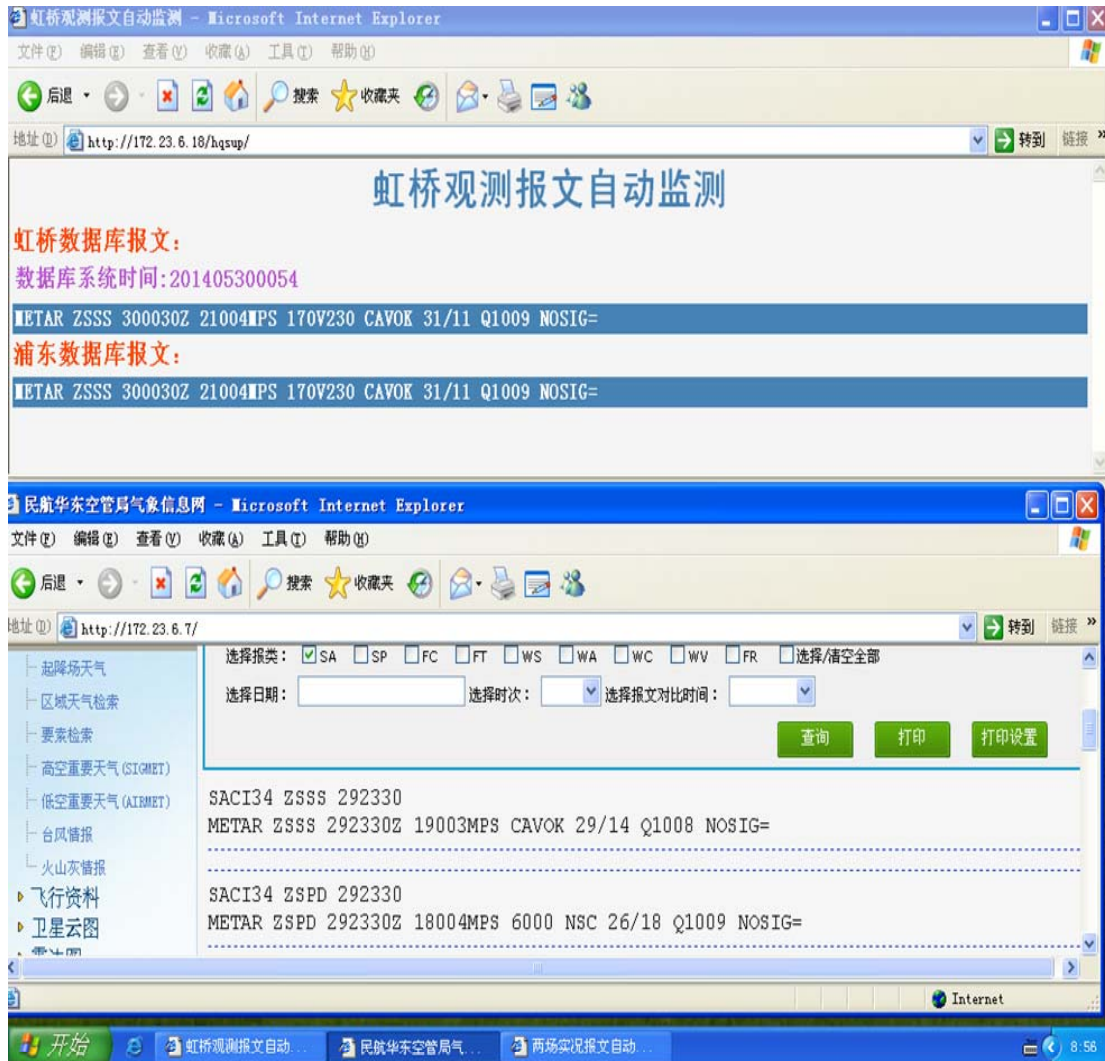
虹桥观测报文自动监测 - Microsoft Internet Explorer

文件(F) 编辑(E) 查看(V) 收藏(A) 工具(T) 帮助(H)

后退 搜索 收藏夹

地址(D) http://172.23.6.18/hqsup/ 转到 链接

虹桥观测报文自动监测

虹桥数据库报文:

数据库系统时间:201405300054

METAR ZSSS 300030Z 21004MPS 170V230 CAVOK 31/11 Q1009 NOSIG=

浦东数据库报文:

METAR ZSSS 300030Z 21004MPS 170V230 CAVOK 31/11 Q1009 NOSIG=

民航华东空管局气象信息网 - Microsoft Internet Explorer

文件(F) 编辑(E) 查看(V) 收藏(A) 工具(T) 帮助(H)

后退 搜索 收藏夹

地址(D) http://172.23.6.7/ 转到 链接

起降场天气
区域天气检索
要素检索
高空重要天气(SIGMET)
低空重要天气(AIRMET)
台风情报
火山灰情报
飞行资料
卫星云图
雷达图

选择报类: SA SP FC FT WS WA WC WV FR 选择/清空全部

选择日期: 选择时次: 选择报文对比时间:

查询 打印 打印设置

SACI34 ZSSS 292330
METAR ZSSS 292330Z 19003MPS CAVOK 29/14 Q1008 NOSIG=

SACI34 ZSPD 292330
METAR ZSPD 292330Z 18004MPS 6000 NSC 26/18 Q1009 NOSIG=

Internet

开始 虹桥观测报文自动... 民航华东空管局气... 两场实况报文自动... 8:56